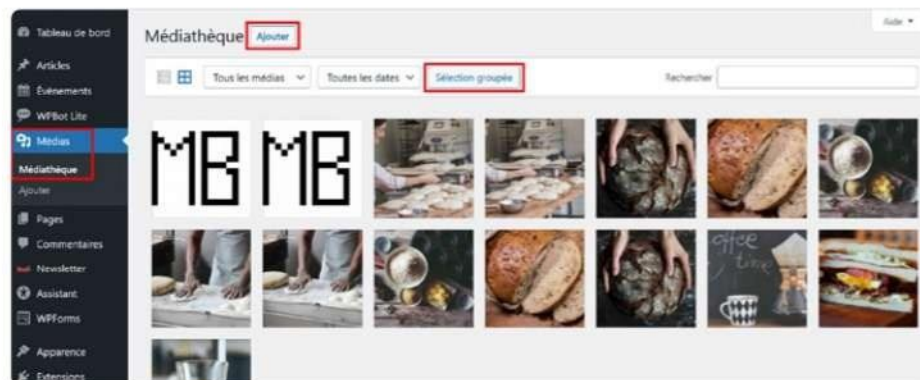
Tableau de bord
Articles
Évènements
WPBot Lite
Médias
Médiathèque
Ajouter
Pages
Commentaires
Newsletter
Assistant
WPForms
Apparence
Extensions

Médiathèque Ajouter

Aide ▾

Tous les médias ⌄ Toutes les dates ⌄ Sélection groupée

Rechercher

MB MB

office time